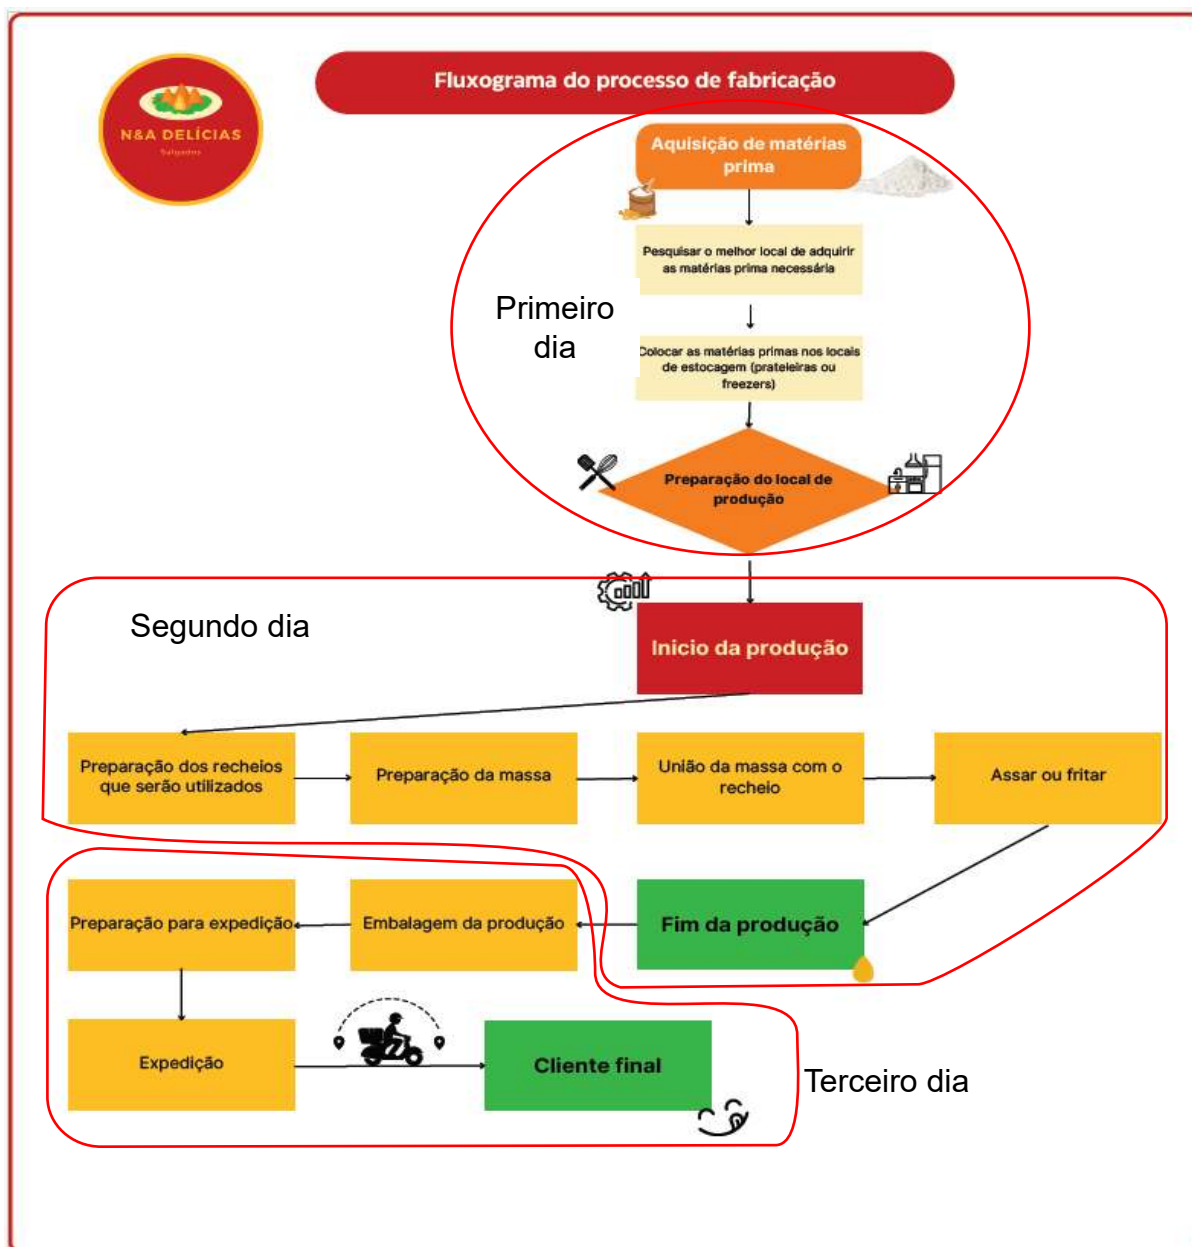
N&A DELÍCIAS
Salgados

Fluxograma do processo de fabricação

Aquisição de matérias prima

Pesquisar o melhor local de adquirir as matérias prima necessária

Colocar as matérias primas nos locais de estocagem (prateleiras ou freezers)

Preparação do local de produção

Primeiro dia

Segundo dia

Inicio da produção

Preparação dos recheios que serão utilizados

Preparação da massa

União da massa com o recheio

Assar ou fritar

Preparação para expedição

Embalagem da produção

Fim da produção

Expedição

Cliente final

Terceiro dia